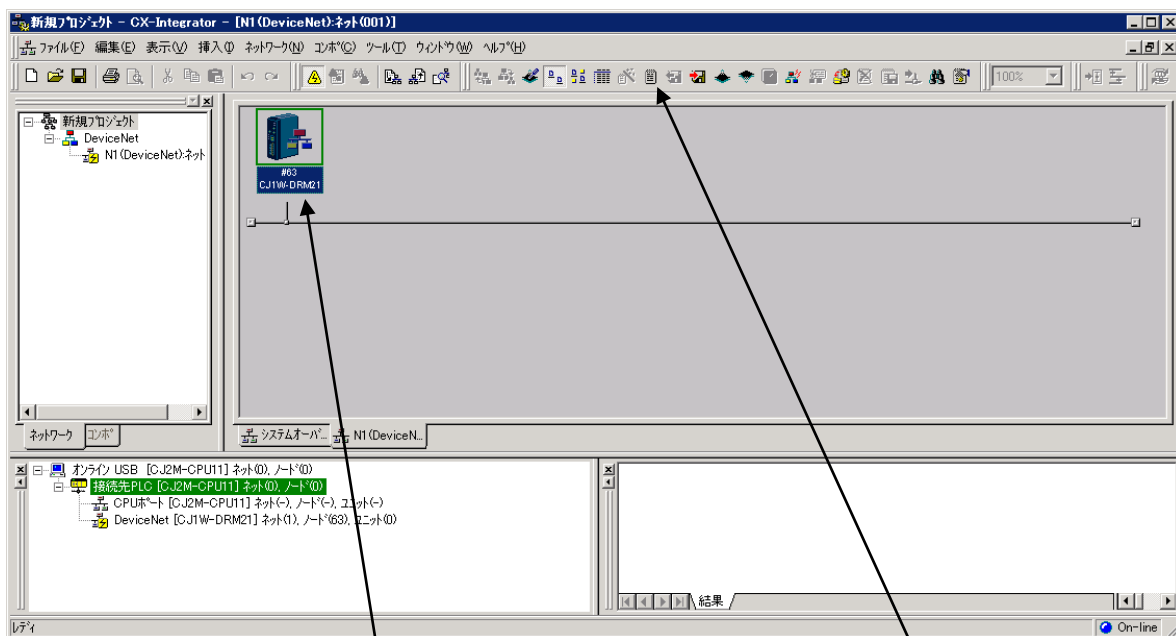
新規ﾌﾟﾛｼﾞｪｸﾄ - CX-Integrator - [N1(DeviceNet):ﾈｯﾄ(001)]

ﾌｧｲﾙ(F) 編集(E) 表示(V) 挿入(I) ﾈｯﾄﾜｰｸ(N) ｺﾝﾎﾟ(C) ﾂｰﾙ(T) ｳｨﾝﾄﾞｳ(W) ﾍﾙﾌﾟ(H)

100%

新規ﾌﾟﾛｼﾞｪｸﾄ
DeviceNet
N1(DeviceNet):ﾈｯﾄ

ﾈｯﾄﾜｰｸ ｺﾝﾎﾟ

#63
CJ1W-DRM21

ｼｽﾃﾑｵｰﾊﾞ... N1(DeviceN...

ｵﾝﾗｲﾝ USB [CJ2M-CPU11] ﾈｯﾄ(0), ﾉｰﾄﾞ(0)
接続先PLC [CJ2M-CPU11] ﾈｯﾄ(0), ﾉｰﾄﾞ(0)
CPUﾎﾟｰﾄ [CJ2M-CPU11] ﾈｯﾄ(-), ﾉｰﾄﾞ(-), ﾕﾆｯﾄ(-)
DeviceNet [CJ1W-DRM21] ﾈｯﾄ(1), ﾉｰﾄﾞ(63), ﾕﾆｯﾄ(0)

結果

ﾚﾃﾞｨ
On-line